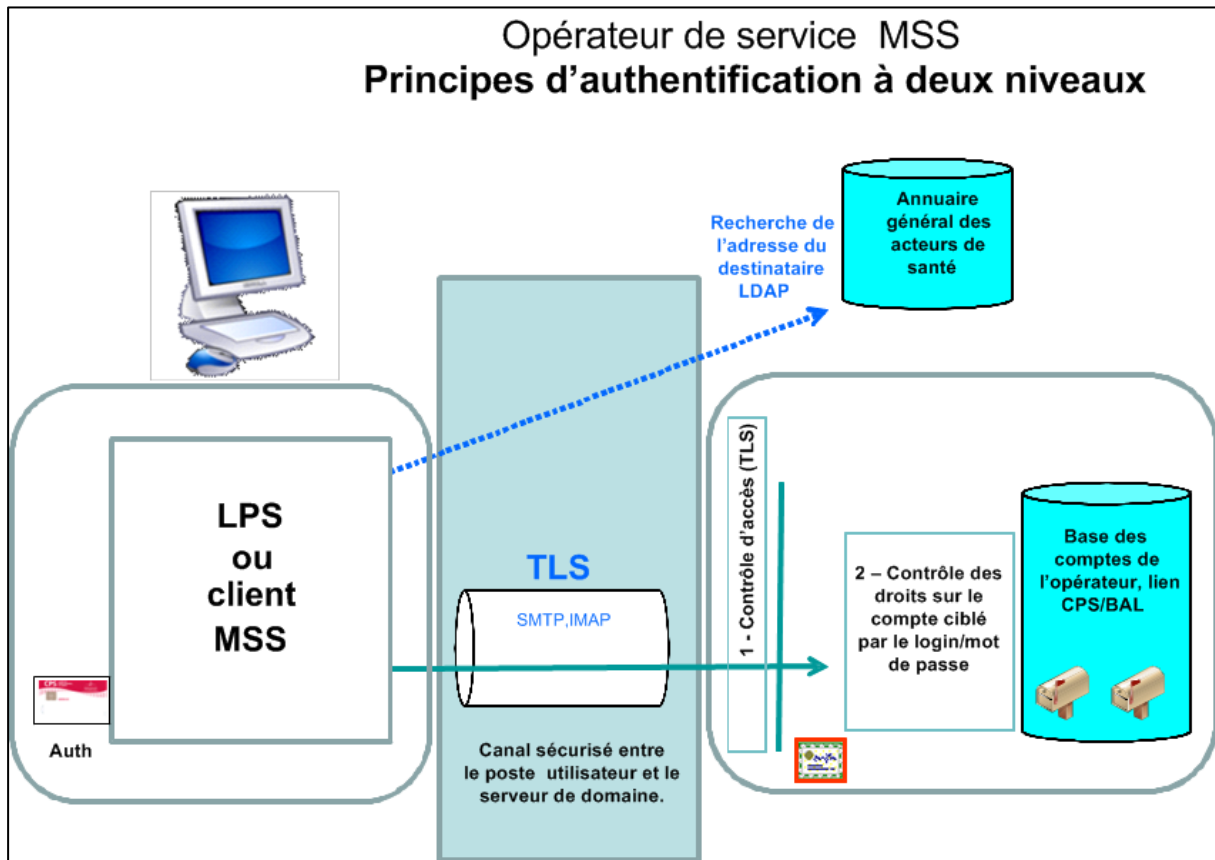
Opérateur de service MSS
**Principes d'authentification à deux niveaux**

Recherche de l'adresse du destinataire LDAP

Annuaire général des acteurs de santé

LPS ou client MSS

Auth

TLS

SMTP,IMAP

Canal sécurisé entre le poste utilisateur et le serveur de domaine.

1 - Contrôle d'accès (TLS)

2 – Contrôle des droits sur le compte ciblé par le login/mot de passe

Base des comptes de l'opérateur, lien CPS/BAL